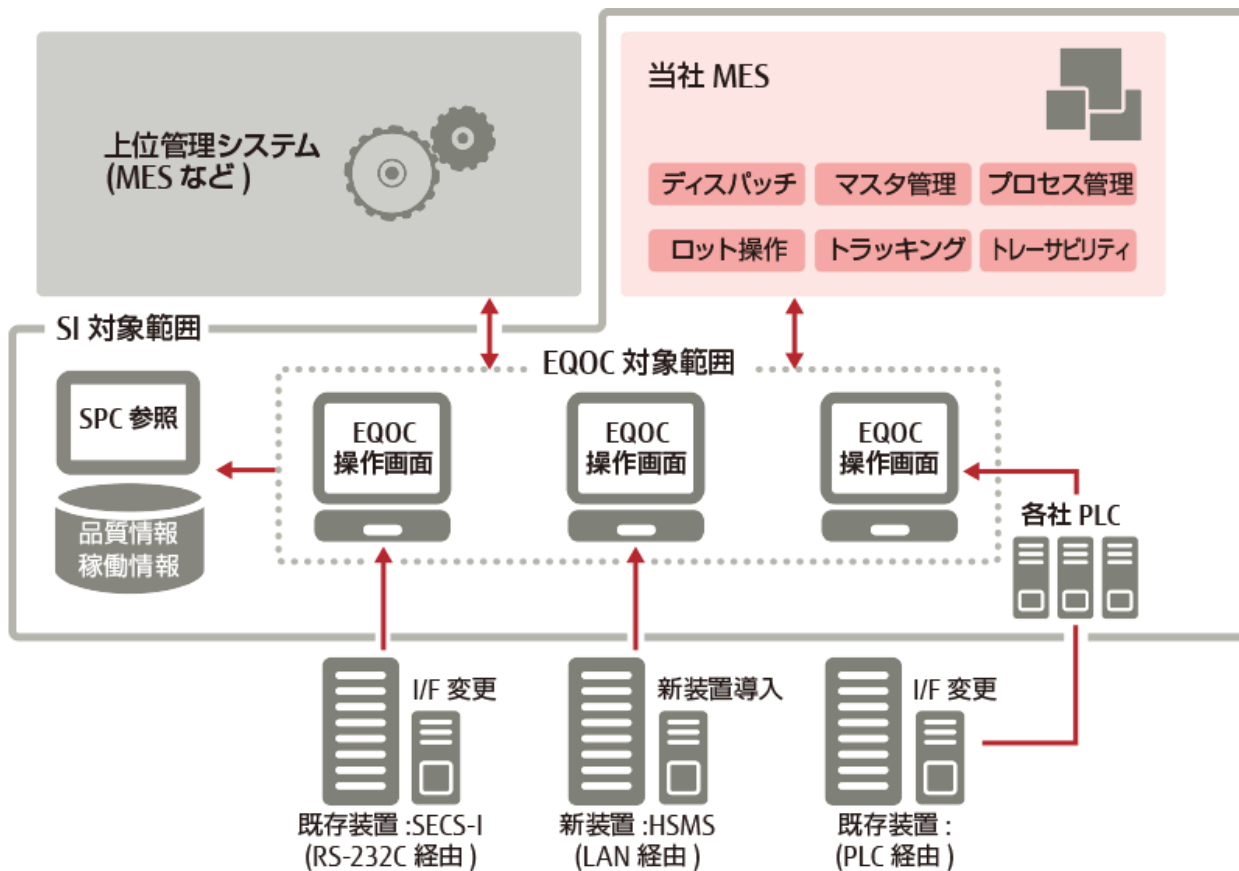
上位管理システム
(MES など)

当社 MES

ディスパッチ
マスタ管理
プロセス管理
ロット操作
トラッキング
トレーサビリティ

SI 対象範囲

EQOC 対象範囲

SPC 参照

品質情報
稼働情報

EQOC
操作画面

EQOC
操作画面

EQOC
操作画面

各社 PLC

I/F 変更

新装置導入

I/F 変更

既存装置 :SECS-I
(RS-232C 経由 )

新装置 :HSMS
(LAN 経由 )

既存装置 :
(PLC 経由 )